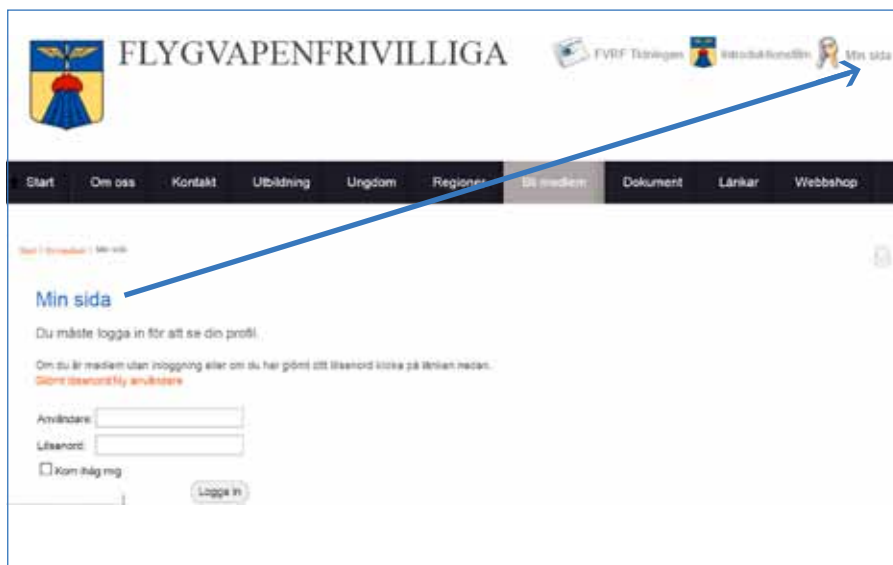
FLYGVAPENFRIVILLIGA

FVRF Tidningen Introduktionsfilm Min sida

Start Om oss Kontakt Utbildning Ungdom Regioner Bli medlem Dokument Länkar Webbshop

Start / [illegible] / Min sida

Min sida

Du måste logga in för att se din profil.

Om du är medlem utan inloggning eller om du har glömt ditt lösenord klicka på länken nedan.
Glömt lösenord/Ny användare

Användare:
Lösenord:
Kom ihåg mig

Logga in